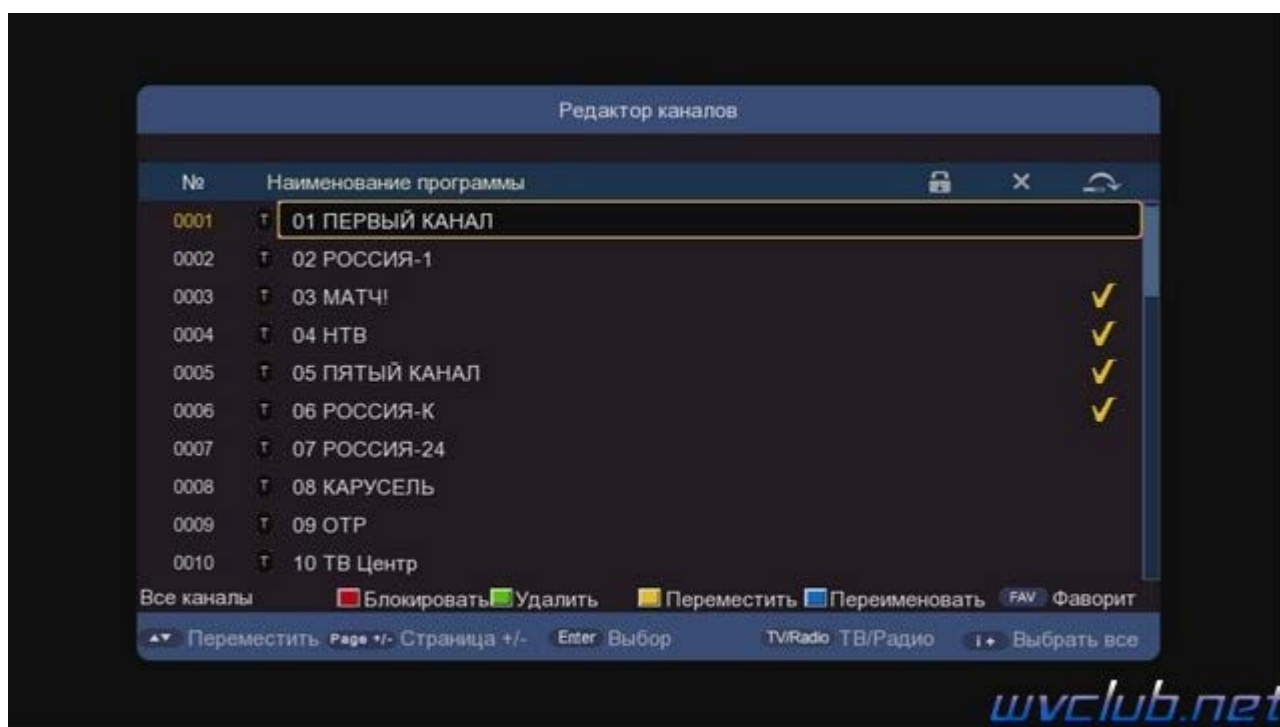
Редактор каналов

| № | | Наименование программы | | | |
|---|---|---|---|---|---|
| 0001 | T | 01 ПЕРВЫЙ КАНАЛ | | | |
| 0002 | T | 02 РОССИЯ-1 | | | |
| 0003 | T | 03 МАТЧ! | | | ✓ |
| 0004 | T | 04 НТВ | | | ✓ |
| 0005 | T | 05 ПЯТЫЙ КАНАЛ | | | ✓ |
| 0006 | T | 06 РОССИЯ-К | | | ✓ |
| 0007 | T | 07 РОССИЯ-24 | | | |
| 0008 | T | 08 КАРУСЕЛЬ | | | |
| 0009 | T | 09 ОТР | | | |
| 0010 | T | 10 ТВ Центр | | | |

Все каналы Блокировать Удалить Переместить Переименовать FAV Фаворит

Переместить Page +/- Страница +/- Enter Выбор TV/Radio ТВ/Радио i+ Выбрать все

wvclub.net